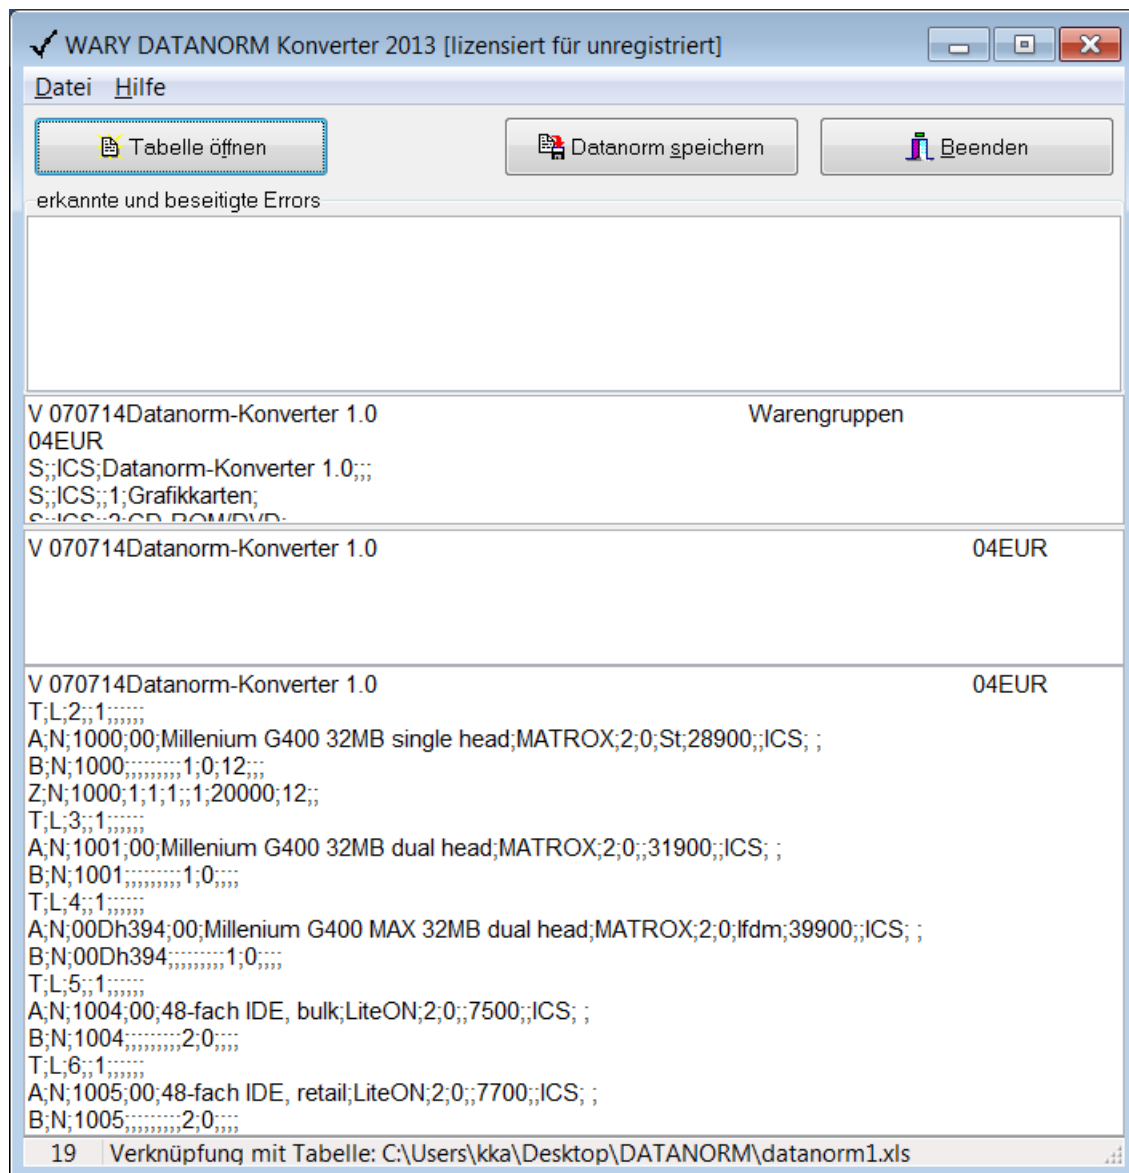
WARY DATANORM Konverter 2013 [lizensiert für unregistriert]

Datei Hilfe

Tabelle öffnen

Datanorm speichern

Beenden

erkannte und beseitigte Errors

V 070714Datanorm-Konverter 1.0 Warengruppen
04EUR
S;;ICS;Datanorm-Konverter 1.0;;;
S;;ICS;;1;Grafikkarten;
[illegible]

V 070714Datanorm-Konverter 1.0 04EUR

V 070714Datanorm-Konverter 1.0 04EUR
T;L;2;;1;;;;;;
A;N;1000;00;Millenium G400 32MB single head;MATROX;2;0;St;28900;;ICS; ;
B;N;1000;;;;;;;;;1;0;12;;;
Z;N;1000;1;1;1;;1;20000;12;;
T;L;3;;1;;;;;;
A;N;1001;00;Millenium G400 32MB dual head;MATROX;2;0;;31900;;ICS; ;
B;N;1001;;;;;;;;;1;0;;;;
T;L;4;;1;;;;;;
A;N;00Dh394;00;Millenium G400 MAX 32MB dual head;MATROX;2;0;lfdm;39900;;ICS; ;
B;N;00Dh394;;;;;;;;;1;0;;;;
T;L;5;;1;;;;;;
A;N;1004;00;48-fach IDE, bulk;LiteON;2;0;;7500;;ICS; ;
B;N;1004;;;;;;;;;2;0;;;;
T;L;6;;1;;;;;;
A;N;1005;00;48-fach IDE, retail;LiteON;2;0;;7700;;ICS; ;
B;N;1005;;;;;;;;;2;0;;;;

19 Verknüpfung mit Tabelle: C:\Users\kka\Desktop\DATANORM\datanorm1.xls